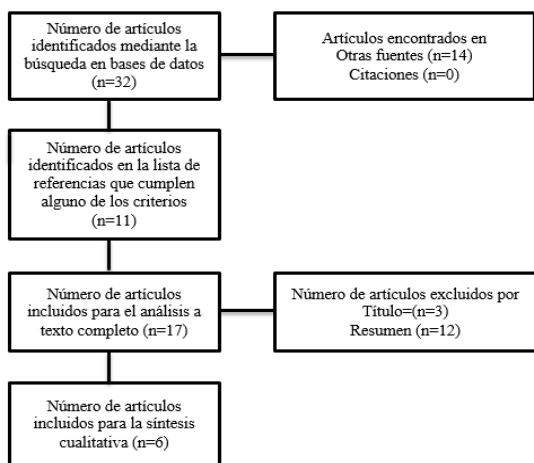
Número de artículos identificados mediante la búsqueda en bases de datos (n=32)

Artículos encontrados en Otras fuentes (n=14)
Citaciones (n=0)

Número de artículos identificados en la lista de referencias que cumplen alguno de los criterios (n=11)

Número de artículos incluidos para el análisis a texto completo (n=17)

Número de artículos excluidos por Título=(n=3)
Resumen (n=12)

Número de artículos incluidos para la síntesis cualitativa (n=6)